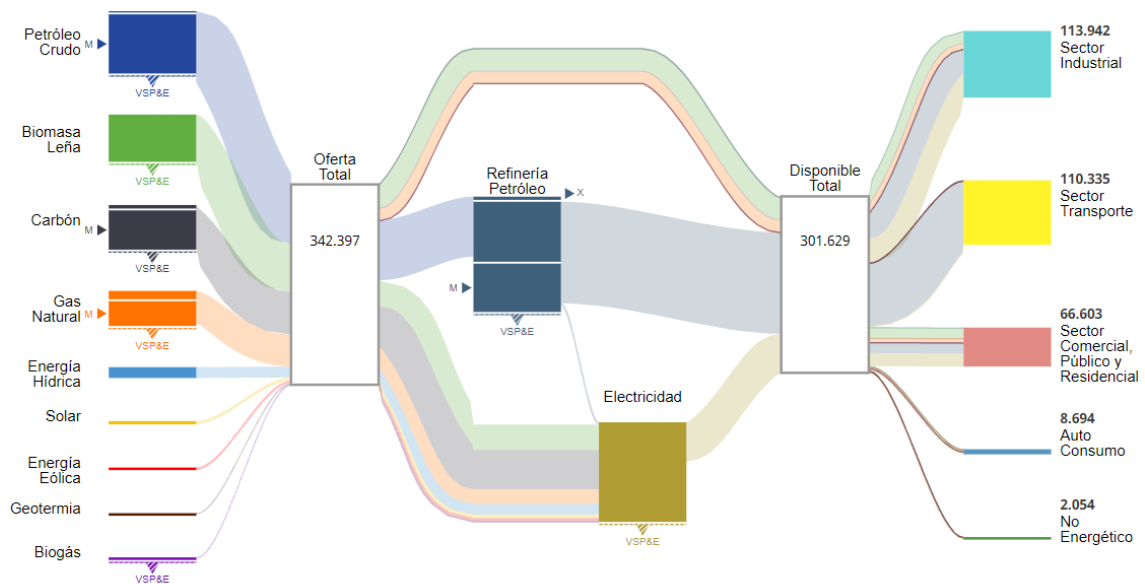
Petróleo Crudo
M
VSP&E

Biomasa Leña
VSP&E

Carbón
M
VSP&E

Gas Natural
M
VSP&E

Energía Hídrica

Solar

Energía Eólica

Geotermia

Biogás
VSP&E

Oferta Total
342.397

Refinería Petróleo
X
M
VSP&E

Electricidad
VSP&E

Disponible Total
301.629

113.942
Sector Industrial

110.335
Sector Transporte

66.603
Sector Comercial, Público y Residencial

8.694
Auto Consumo

2.054
No Energético